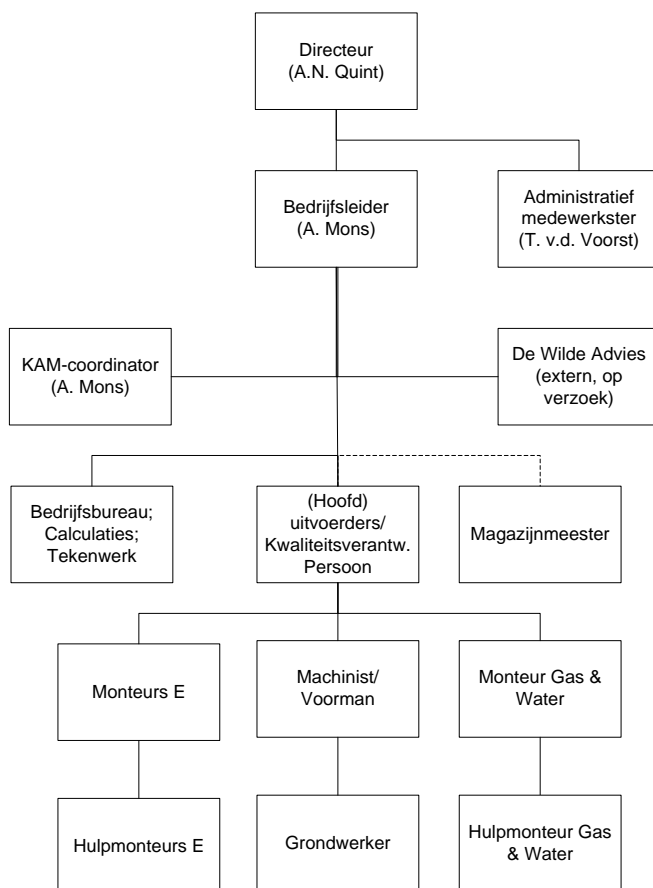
Directeur
(A.N. Quint)

Bedrijfsleider
(A. Mons)

Administratief
medewerkster
(T. v.d. Voorst)

KAM-coordinator
(A. Mons)

De Wilde Advies
(extern, op
verzoek)

Bedrijfsbureau;
Calculaties;
Tekenwerk

(Hoofd)
uitvoerders/
Kwaliteitsverantw.
Persoon

Magazijnmeester

Monteurs E

Machinist/
Voorman

Monteur Gas &
Water

Hulpmonteurs E

Grondwerker

Hulpmonteur Gas
& Water